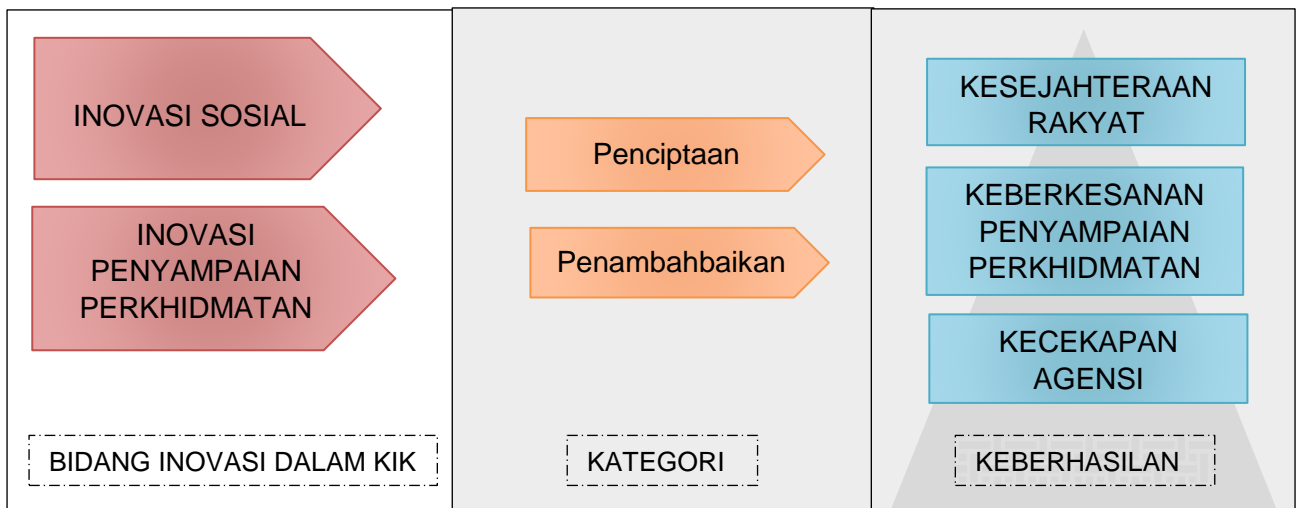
INOVASI SOSIAL

INOVASI PENYAMPAIAN PERKHIDMATAN

BIDANG INOVASI DALAM KIK

Penciptaan

Penambahbaikan

KATEGORI

KESEJAHTERAAN RAKYAT

KEBERKESANAN PENYAMPAIAN PERKHIDMATAN

KECEKAPAN AGENSI

KEBERHASILAN